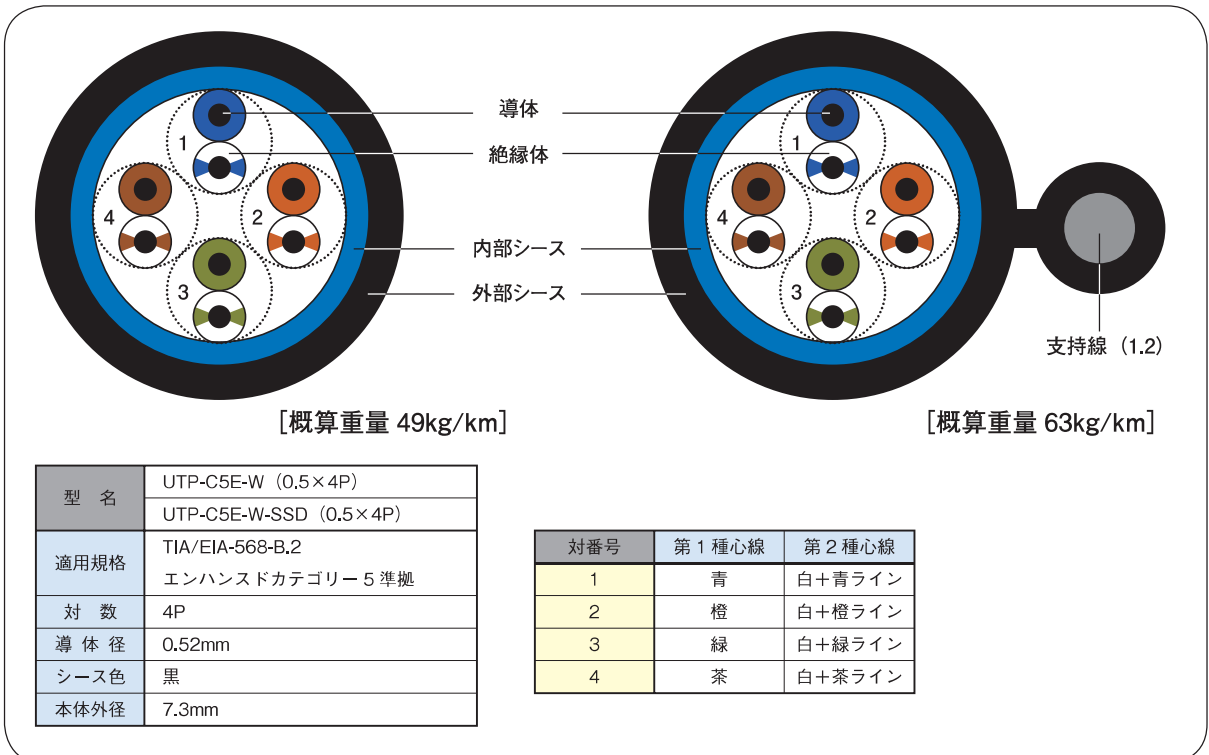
1
4
2
3

導体
絶縁体
内部シース
外部シース

1
4
2
3

支持線（1.2）

［概算重量 49kg/km］

［概算重量 63kg/km］

| 型　名 | UTP-C5E-W（0.5×4P） |
|---|---|
| | UTP-C5E-W-SSD（0.5×4P） |
| 適用規格 | TIA/EIA-568-B.2 エンハンスドカテゴリー５準拠 |
| 対　数 | 4P |
| 導 体 径 | 0.52mm |
| シース色 | 黒 |
| 本体外径 | 7.3mm |

| 対番号 | 第１種心線 | 第２種心線 |
|---|---|---|
| 1 | 青 | 白＋青ライン |
| 2 | 橙 | 白＋橙ライン |
| 3 | 緑 | 白＋緑ライン |
| 4 | 茶 | 白＋茶ライン |